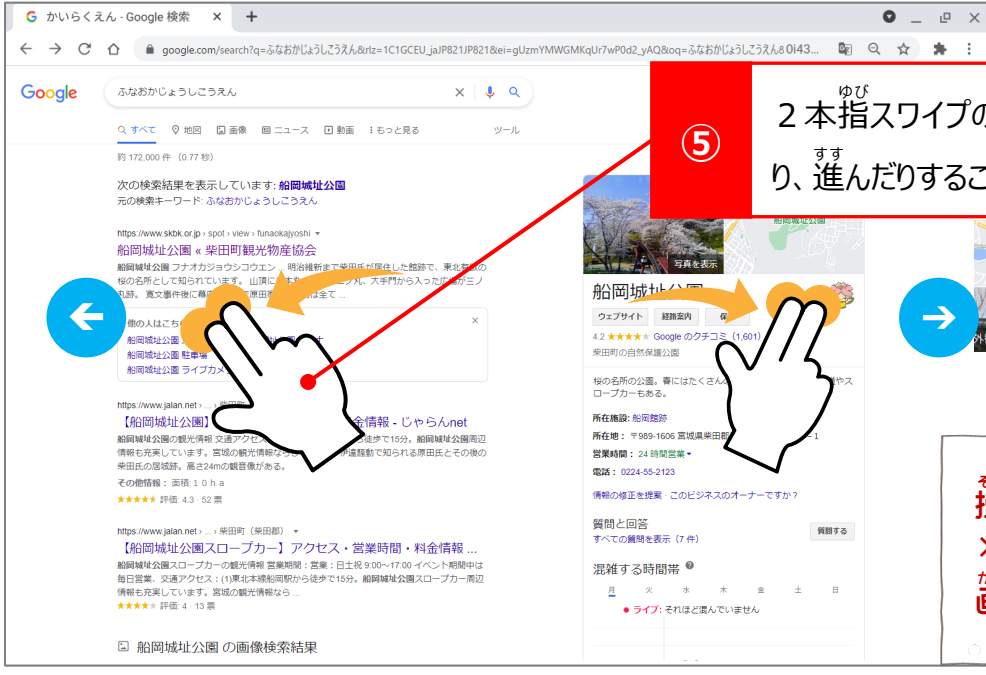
かいらくえん - Google 検索

google.com/search?q=ふなおかじょうしこうえん&rlz=1C1GCEU_jaJP821JP821&ei=gUzmYMWGMKqUr7wP0d2_yAQ&oq=ふなおかじょうしこうえん8 0i43...

Google

ふなおかじょうしこうえん

すべて 地図 画像 ニュース 動画 もっと見る ツール

約 172,000 件 （0.77 秒）

次の検索結果を表示しています: 船岡城址公園
元の検索キーワード: ふなおかじょうしこうえん

https://www.skbk.or.jp › spot › view › funaokajyoshi
船岡城址公園 « 柴田町観光物産協会
船岡城址公園 フナオカジョウシコウエン 。明治維新まで柴田氏が居住した館跡で、東北有数の桜の名所として知られています。山頂に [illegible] 。大手門から入った所が三ノ丸跡。寛文事件後に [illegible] 原田 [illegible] は全て ...

他の人はこちら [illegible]
船岡城址公園 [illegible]
船岡城址公園 駐車場
船岡城址公園 ライブカメ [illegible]

https://www.jalan.net › ...
【船岡城址公園】 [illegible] 金情報 - じゃらんnet
船岡城址公園の観光情報 交通アクセス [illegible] 徒歩で15分。船岡城址公園周辺情報も充実しています。宮城の観光情報なら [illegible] 伊達騒動で知られる原田氏とその後の柴田氏の居城跡。高さ24mの観音像がある。
その他情報：面積 10ha
評価: 4.3 · 52 票

https://www.jalan.net › ... › 柴田町（柴田郡）
【船岡城址公園スロープカー】アクセス・営業時間・料金情報 ...
船岡城址公園スロープカーの観光情報 営業期間：営業：日土祝 9:00～17:00 イベント期間中は毎日営業。交通アクセス：(1)東北本線船岡駅から徒歩で15分。船岡城址公園スロープカー周辺情報も充実しています。宮城の観光情報なら ...
評価: 4 · 13 票

船岡城址公園 の画像検索結果

写真を表示
船岡城址公園
ウェブサイト 経路案内 保
4.2 Google のクチコミ（1,601）
柴田町の自然保護公園
桜の名所の公園。春にはたくさん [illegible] やスロープカーもある。
所在施設: 船岡館跡
所在地： 〒989-1606 宮城県柴田郡 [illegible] 1
営業時間： 24 時間営業
電話： 0224-55-2123
情報の修正を提案 · このビジネスのオーナーですか？
質問と回答
すべての質問を表示（7 件）
質問する
混雑する時間帯
月 火 水 木 金 土 日
ライブ: それほど混んでいません

⑤
２本指スワイプの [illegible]
り、進んだりするこ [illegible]